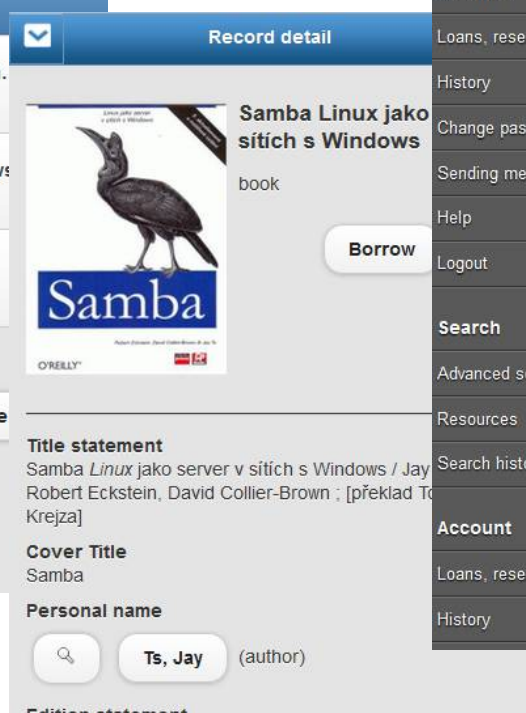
Record detail

Linux jako server v sítích s Windows

Samba

O'REILLY

Samba Linux jako sítích s Windows

book

Borrow

Title statement
Samba *Linux* jako server v sítích s Windows / Jay Robert Eckstein, David Collier-Brown ; [překlad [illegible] Krejza]

Cover Title
Samba

Personal name

Ts, Jay (author)

Loans, rese
History
Change pas
Sending me
Help
Logout
Search
Advanced s
Resources
Search histo
Account
Loans, rese
History